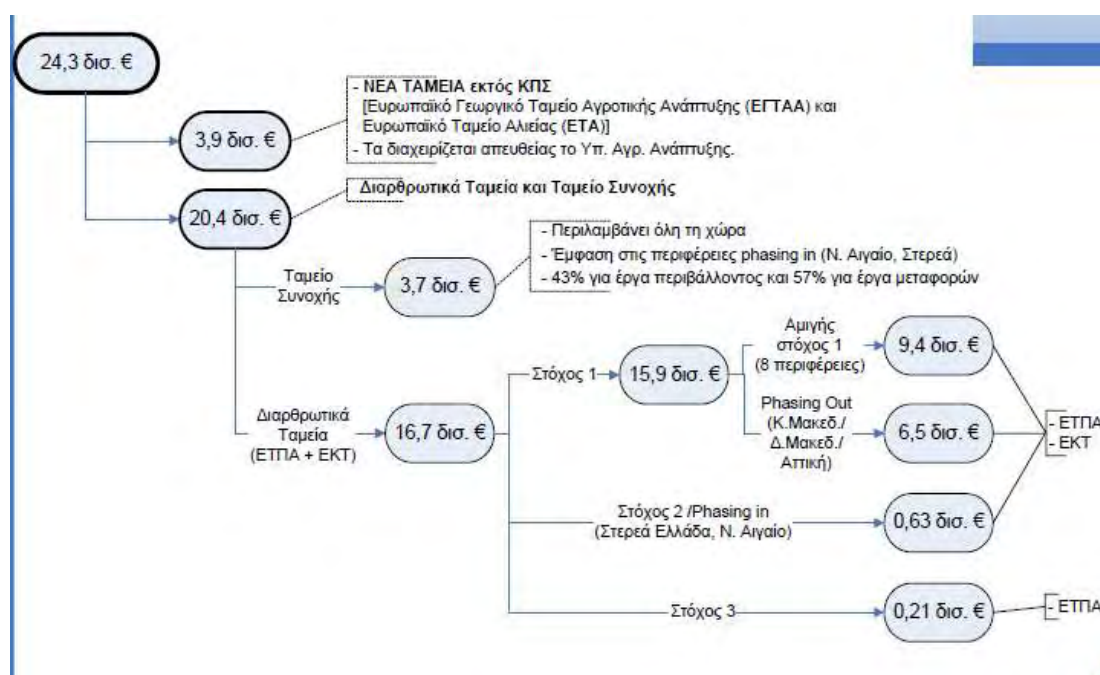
24,3 δισ. €

3,9 δισ. €

- ΝΕΑ ΤΑΜΕΙΑ εκτός ΚΠΣ
[Ευρωπαϊκό Γεωργικό Ταμείο Αγροτικής Ανάπτυξης (ΕΓΤΑΑ) και Ευρωπαϊκό Ταμείο Αλιείας (ΕΤΑ)]
- Τα διαχειρίζεται απευθείας το Υπ. Αγρ. Ανάπτυξης.

20,4 δισ. €

Διαρθρωτικά Ταμεία και Ταμείο Συνοχής

Ταμείο Συνοχής

3,7 δισ. €

- Περιλαμβάνει όλη τη χώρα
- Έμφαση στις περιφέρειες phasing in (Ν. Αιγαίο, Στερεά)
- 43% για έργα περιβάλλοντος και 57% για έργα μεταφορών

Διαρθρωτικά Ταμεία (ΕΤΠΑ + ΕΚΤ)

16,7 δισ. €

Στόχος 1

15,9 δισ. €

Αμιγής στόχος 1 (8 περιφέρειες)

9,4 δισ. €

Phasing Out (Κ.Μακεδ./ Δ.Μακεδ./ Αττική)

6,5 δισ. €

- ΕΤΠΑ
- ΕΚΤ

Στόχος 2 /Phasing in (Στερεά Ελλάδα, Ν. Αιγαίο)

0,63 δισ. €

Στόχος 3

0,21 δισ. €

- ΕΤΠΑ